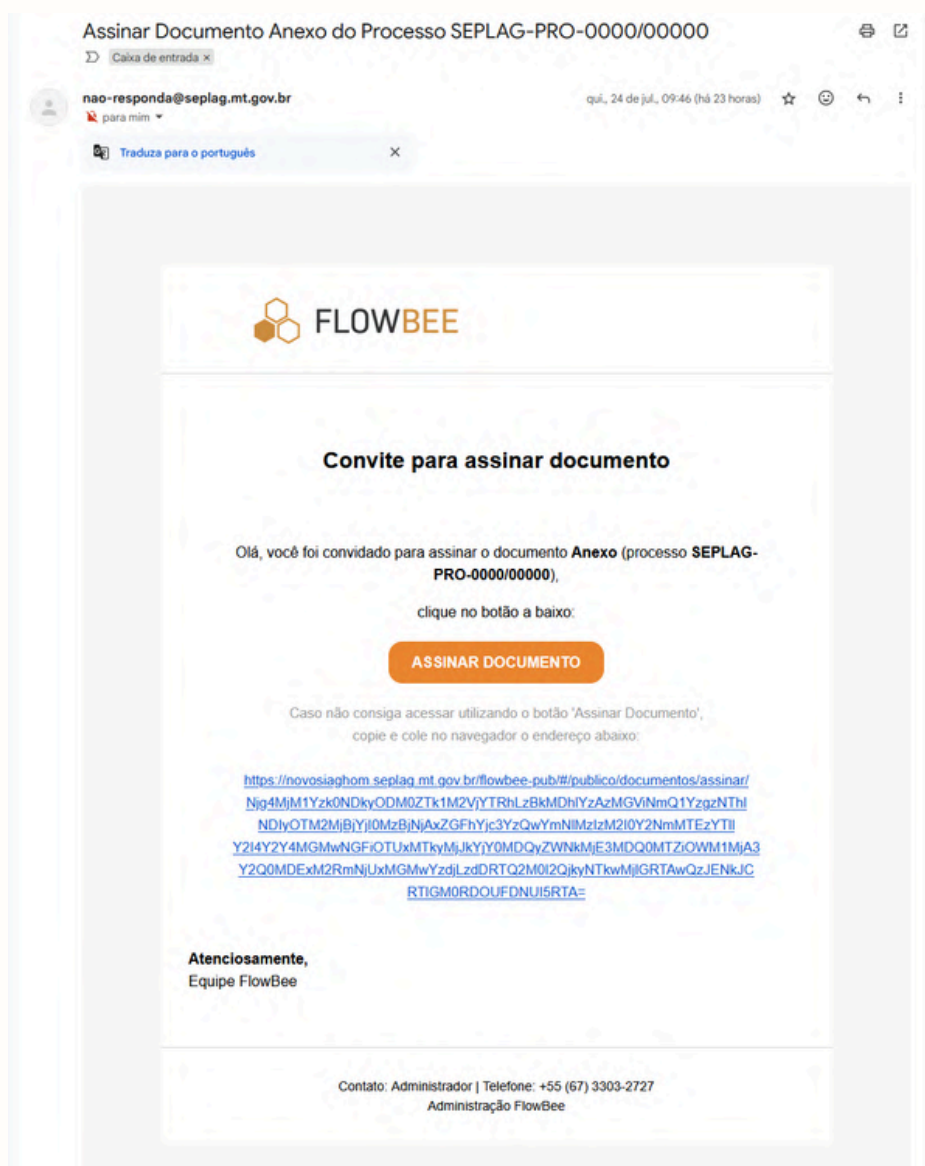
Assinar Documento Anexo do Processo SEPLAG-PRO-0000/00000

Caixa de entrada ×

nao-responda@seplag.mt.gov.br
para mim

qui., 24 de jul., 09:46 (há 23 horas)

Traduza para o português

FLOWBEE

Convite para assinar documento

Olá, você foi convidado para assinar o documento **Anexo** (processo **SEPLAG-PRO-0000/00000**),

clique no botão a baixo:

ASSINAR DOCUMENTO

Caso não consiga acessar utilizando o botão 'Assinar Documento', copie e cole no navegador o endereço abaixo:

https://novosiaghom.seplag.mt.gov.br/flowbee-pub/#/publico/documentos/assinar/Njg4MjM1Yzk0NDkyODM0ZTk1M2VjYTRhLzBkMDhlYzAzMGViNmQ1YzgzNThlNDIyOTM2MjBjYjI0MzBjNjAxZGFhYjc3YzQwYmNlMzIzM2I0Y2NmMTEzYTllY2I4Y2Y4MGMwNGFiOTUxMTkyMjJkYjY0MDQyZWNkMjE3MDQ0MTZiOWM1MjA3Y2Q0MDExM2RmNjUxMGMwYzdjLzdDRTQ2M0I2QjkyNTkwMjlGRTAwQzJENkJCRTlGM0RDOUFDNUI5RTA=

**Atenciosamente,**
Equipe FlowBee

Contato: Administrador | Telefone: +55 (67) 3303-2727
Administração FlowBee